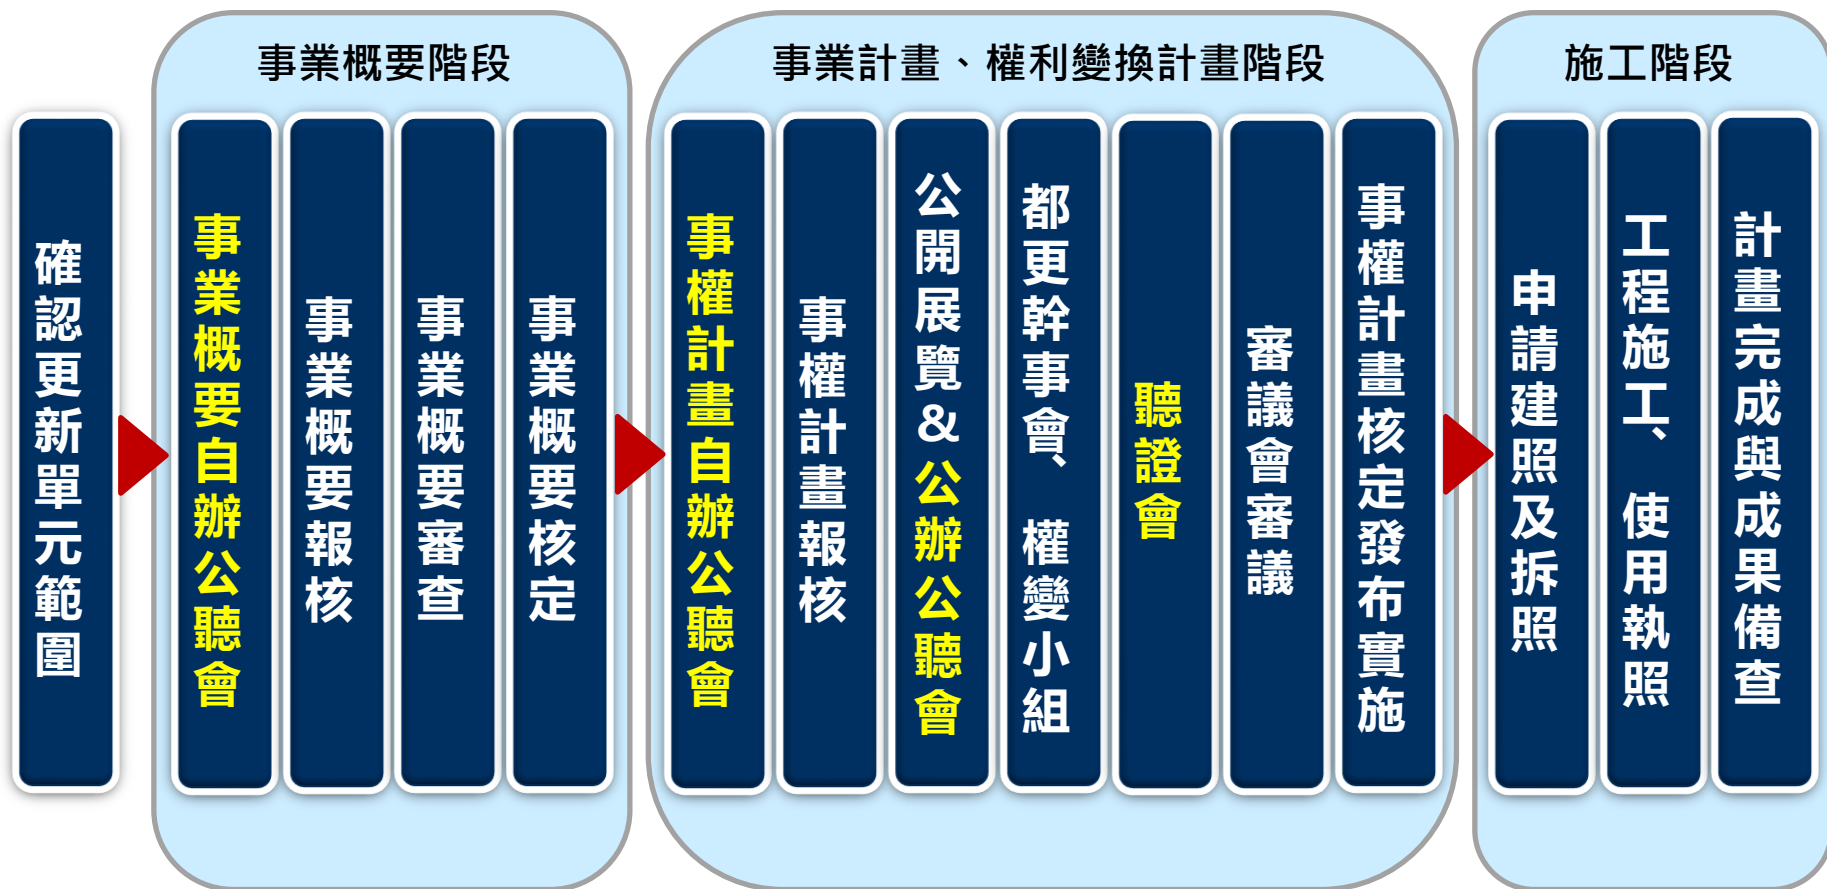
確認更新單元範圍

事業概要階段

事業概要自辦公聽會

事業概要報核

事業概要審查

事業概要核定

事業計畫、權利變換計畫階段

事權計畫自辦公聽會

事權計畫報核

公開展覽&公辦公聽會

都更幹事會、權變小組

聽證會

審議會審議

事權計畫核定發布實施

施工階段

申請建照及拆照

工程施工、使用執照

計畫完成與成果備查